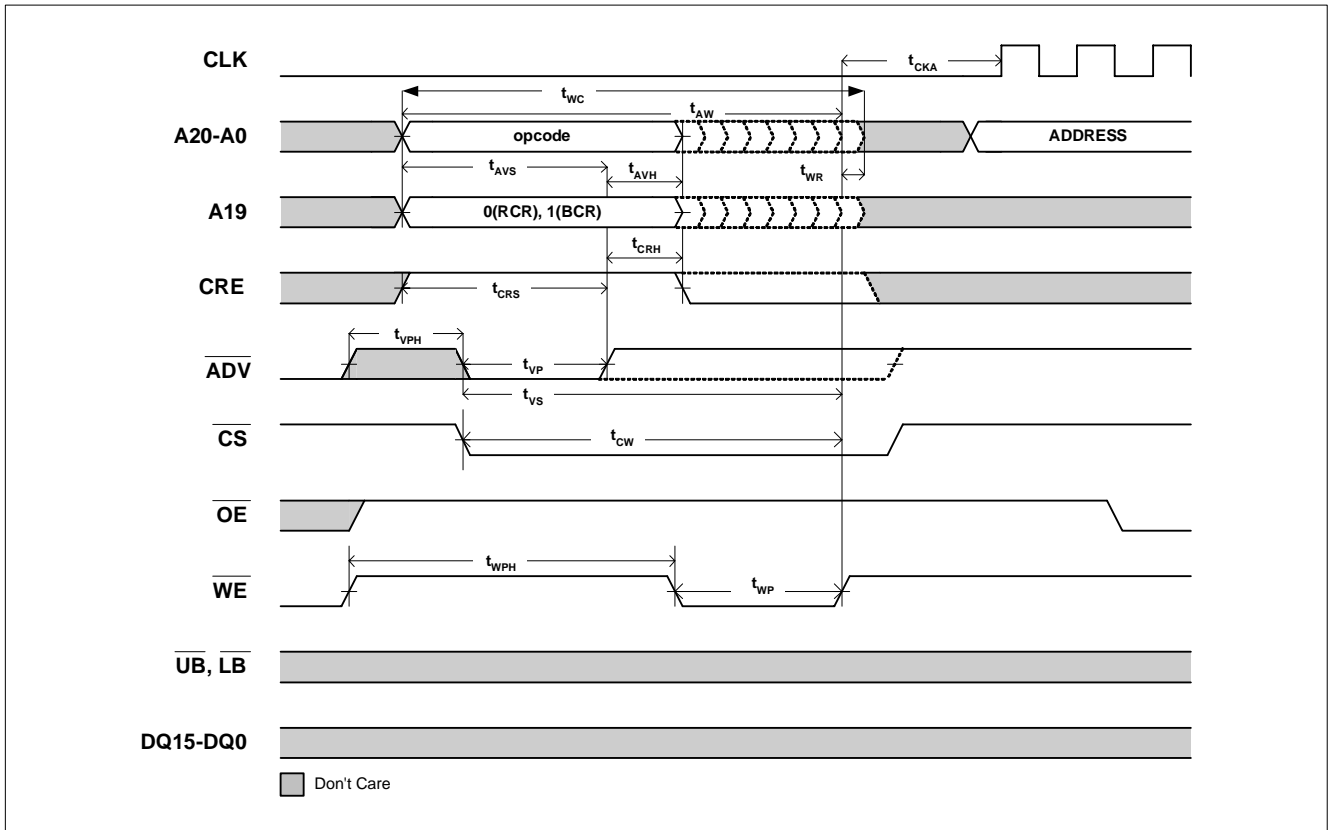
CLK

$t_{CKA}$

$t_{WC}$

$t_{AW}$

A20-A0

opcode

ADDRESS

$t_{AVS}$

$t_{AVH}$

$t_{WR}$

A19

0(RCR), 1(BCR)

$t_{CRH}$

CRE

$t_{CRS}$

$t_{VPH}$

$\overline{ADV}$

$t_{VP}$

$t_{VS}$

$\overline{CS}$

$t_{CW}$

$\overline{OE}$

$t_{WPH}$

$\overline{WE}$

$t_{WP}$

$\overline{UB}$, $\overline{LB}$

DQ15-DQ0

Don't Care